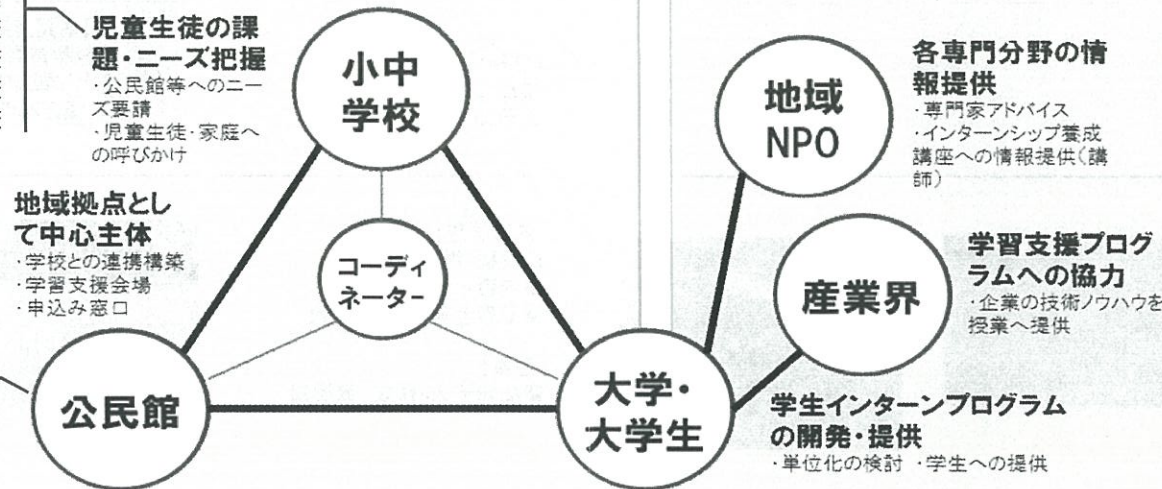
児童生徒の課題・ニーズ把握
・公民館等へのニーズ要請
・児童生徒・家庭への呼びかけ

小中学校

地域NPO

各専門分野の情報提供
・専門家アドバイス
・インターンシップ養成講座への情報提供（講師）

地域拠点として中心主体
・学校との連携構築
・学習支援会場
・申込み窓口

コーディネーター

学習支援プログラムへの協力
・企業の技術ノウハウを授業へ提供

産業界

公民館

大学・大学生

学生インターンプログラムの開発・提供
・単位化の検討　・学生への提供